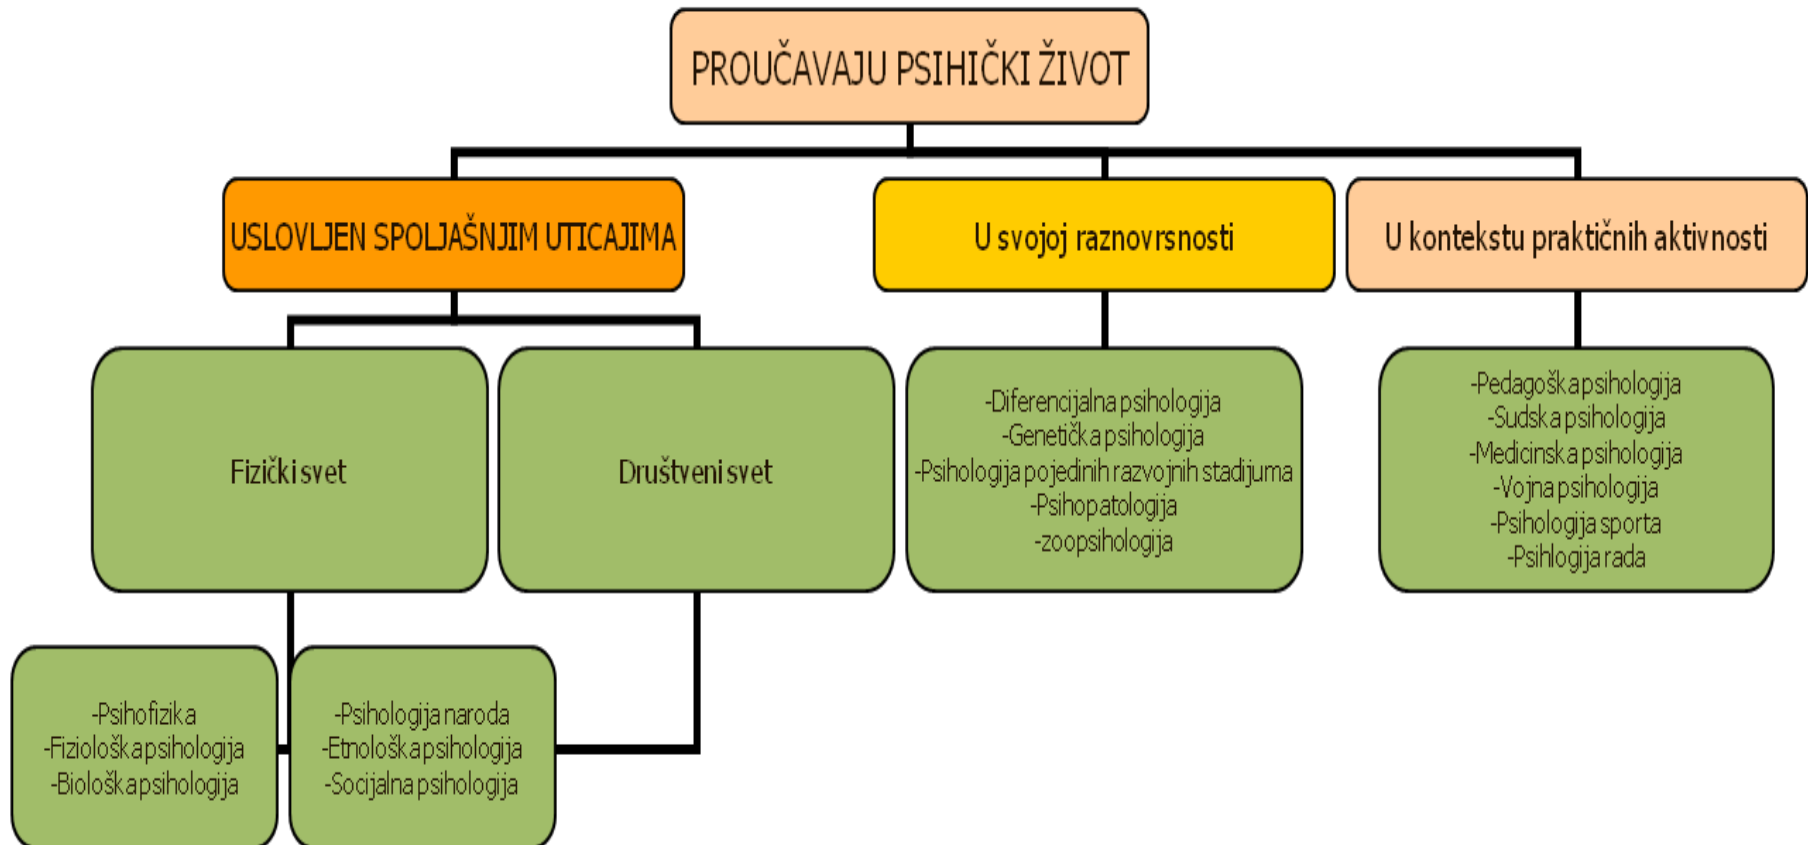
PROUČAVAJU PSIHIČKI ŽIVOT

USLOVLJEN SPOLJAŠNJIM UTICAJIMA

U svojoj raznovrsnosti

U kontekstu praktičnih aktivnosti

Fizički svet

Društveni svet

-Diferencijalna psihologija
-Genetička psihologija
-Psihologija pojedinih razvojnih stadijuma
-Psihopatologija
-zoopsihologija

-Pedagoška psihologija
-Sudska psihologija
-Medicinska psihologija
-Vojna psihologija
-Psihologija sporta
-Psihlogija rada

-Psihofizika
-Fiziološka psihologija
-Biološka psihologija

-Psihologija naroda
-Etnološka psihologija
-Socijalna psihologija